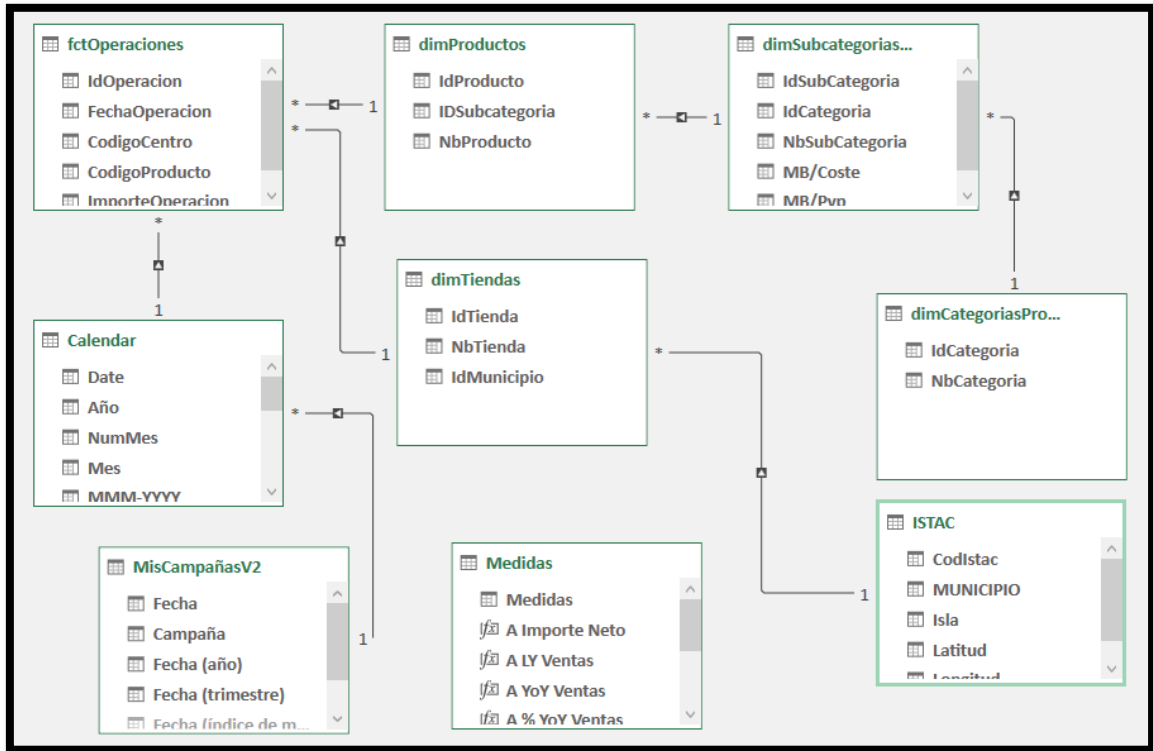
fctOperaciones
IdOperacion
FechaOperacion
CodigoCentro
CodigoProducto
ImporteOperacion

dimProductos
IdProducto
IDSubcategoria
NbProducto

dimSubcategorias...
IdSubCategoria
IdCategoria
NbSubCategoria
MB/Coste
MB/Pvp

Calendar
Date
Año
NumMes
Mes
MMM-YYYY

dimTiendas
IdTienda
NbTienda
IdMunicipio

dimCategoriasPro...
IdCategoria
NbCategoria

ISTAC
CodIstac
MUNICIPIO
Isla
Latitud
Longitud

MisCampañasV2
Fecha
Campaña
Fecha (año)
Fecha (trimestre)
Fecha (índice de m...

Medidas
Medidas
A Importe Neto
A LY Ventas
A YoY Ventas
A % YoY Ventas

* 1 * 1 * 1 * 1 * 1 * 1 * 1 * 1